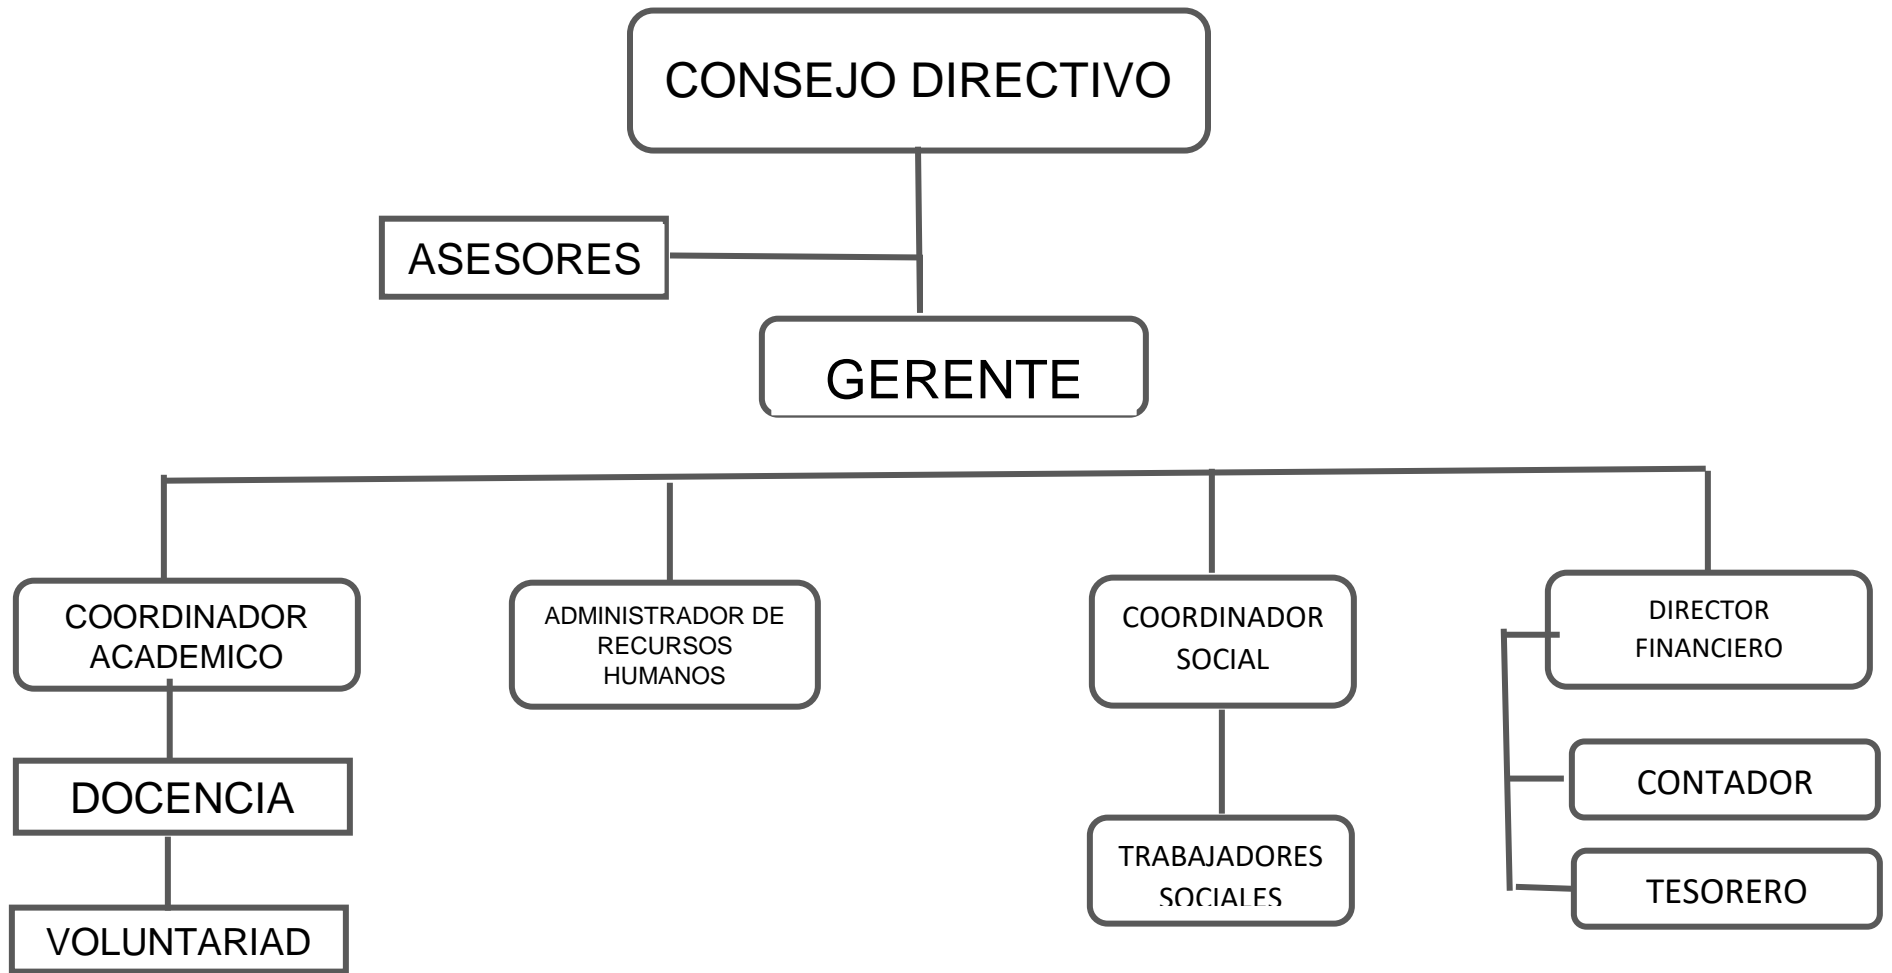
CONSEJO DIRECTIVO

ASESORES

GERENTE

COORDINADOR ACADEMICO

ADMINISTRADOR DE RECURSOS HUMANOS

COORDINADOR SOCIAL

DIRECTOR FINANCIERO

DOCENCIA

VOLUNTARIAD

TRABAJADORES SOCIALES

CONTADOR

TESORERO